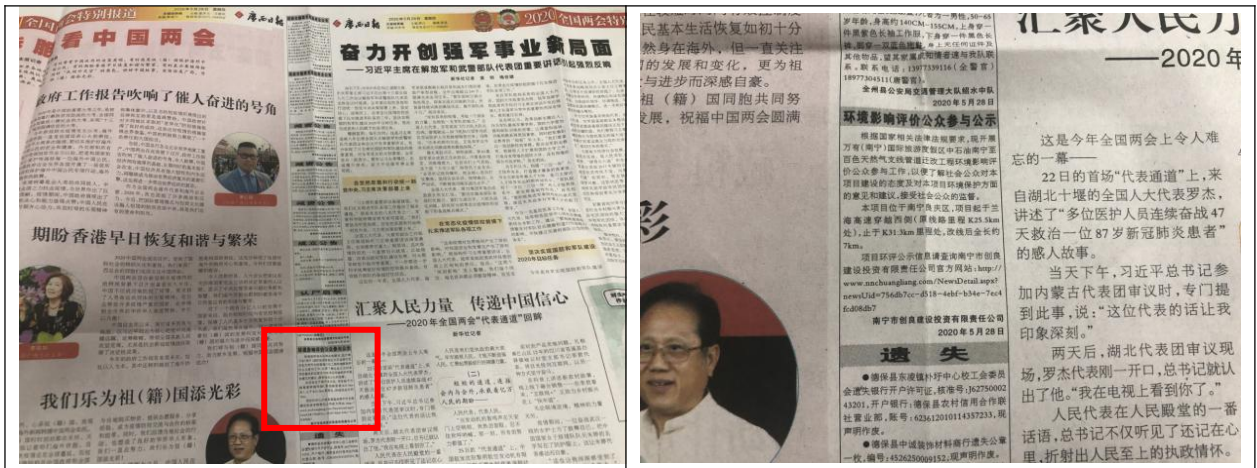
全国两会特别报道 广西日报 2020全国两会特刊

看中国两会

政府工作报告吹响了催人奋进的号角

期盼香港早日恢复和谐与繁荣

我们乐为祖(籍)国添光彩

奋力开创强军事业新局面

——习近平主席在解放军和武警部队代表团重要讲话引起强烈反响

汇聚人民力量 传递中国信心

——2020年全国两会"代表通道"回眸

民基本生活恢复如初十分 然身在海外，但一直关注 的发展和变化，更为祖 与进步而深感自豪。

祖(籍)国同胞共同努 发展，祝福中国两会圆满

彩

全州县公安局交通管理大队绍水中队

2020年5月28日

环境影响评价公众参与公示

根据国家相关法律法规要求，现开展万有(南宁)国际旅游度假区中石油南宁至百色天然气支线管道迁改工程环境影响评价公众参与工作，以便了解社会公众对本项目建设的态度及对本项目环境保护方面的意见和建议，接受社会公众的监督。

本项目位于南宁市良庆区，项目起于兰海高速穿越西侧(原线路里程K25.5km处)，止于K31.3km里程处，改线后全长约7km。

项目环评公示信息请查阅南宁市创良建设投资有限责任公司官方网站：http://www.nnchuangliang.com/NewsDetail.aspx?newsUid=75c6db7cc-d518-4ebf-b34e-7ce4fcd08db7

南宁市创良建设投资有限责任公司

2020年5月28日

遗失

●德保县东凌镇扶圩中心校工会委员会遗失银行开户许可证，核准号：J6275000243201，开户银行：德保县农村信用合作联社营业部，账号：623612010114357233，现声明作废。

●德保县中诚装饰材料商行遗失公章一枚，编号：4526250009152，现声明作废。

汇聚人民力

——2020年

这是今年全国两会上令人难忘的一幕——

22日的首场"代表通道"上，来自湖北十堰的全国人大代表罗杰，讲述了"多位医护人员连续奋战47天救治一位87岁新冠肺炎患者"的感人故事。

当天下午，习近平总书记参加内蒙古代表团审议时，专门提到此事，说："这位代表的话让我印象深刻。"

两天后，湖北代表团审议现场，罗杰代表刚一开口，总书记就认出了他。"我在电视上看到你了。"

人民代表在人民殿堂的一番话语，总书记不仅听见了还记在心里，折射出人民至上的执政情怀。